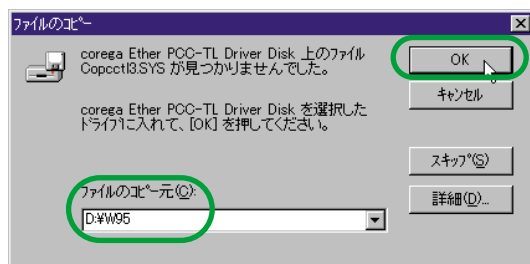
ファイルのコピー

corega Ether PCC-TL Driver Disk 上のファイル Copcctl3.SYS が見つかりませんでした。

corega Ether PCC-TL Driver Disk を選択したドライブに入れて、[OK] を押してください。

OK

キャンセル

スキップ(S)

詳細(D)...

ファイルのコピー元(C):

D:¥W95